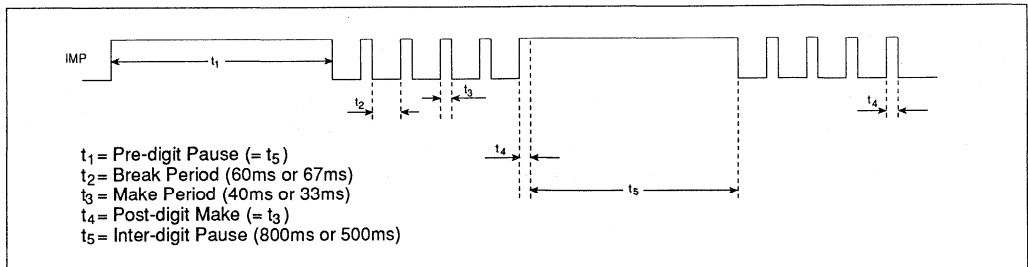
IMP

$t_1$

$t_2$

$t_3$

$t_4$

$t_5$

$t_4$

$t_1$ = Pre-digit Pause (= $t_5$)
$t_2$ = Break Period (60ms or 67ms)
$t_3$ = Make Period (40ms or 33ms)
$t_4$ = Post-digit Make (= $t_3$)
$t_5$ = Inter-digit Pause (800ms or 500ms)